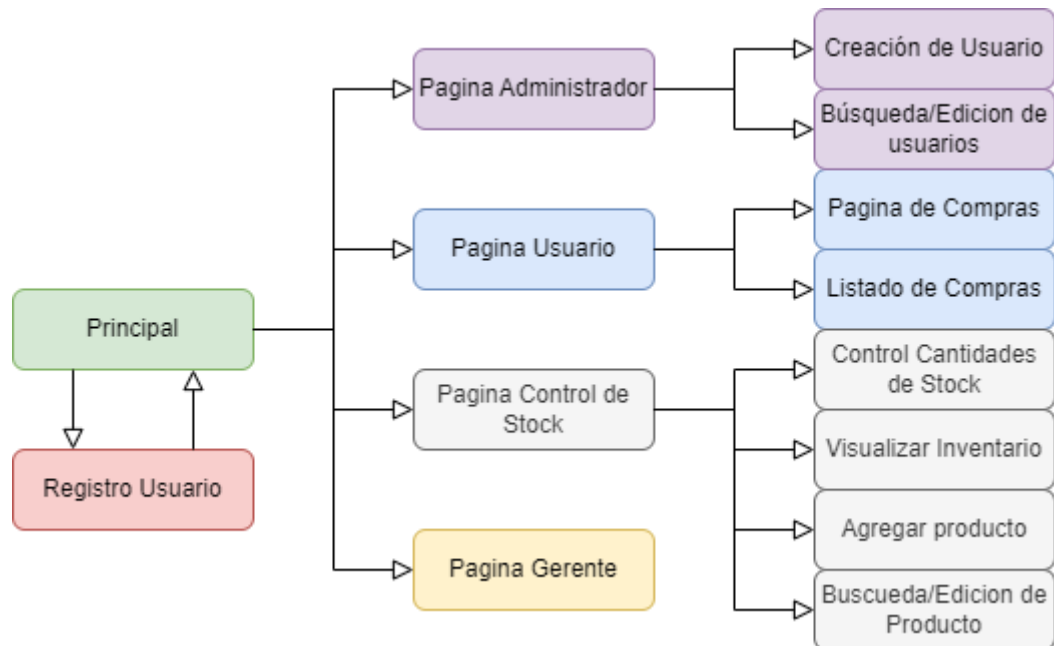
Principal

Registro Usuario

Pagina Administrador

Creación de Usuario

Búsqueda/Edicion de usuarios

Pagina Usuario

Pagina de Compras

Listado de Compras

Pagina Control de Stock

Control Cantidades de Stock

Visualizar Inventario

Agregar producto

Buscueda/Edicion de Producto

Pagina Gerente